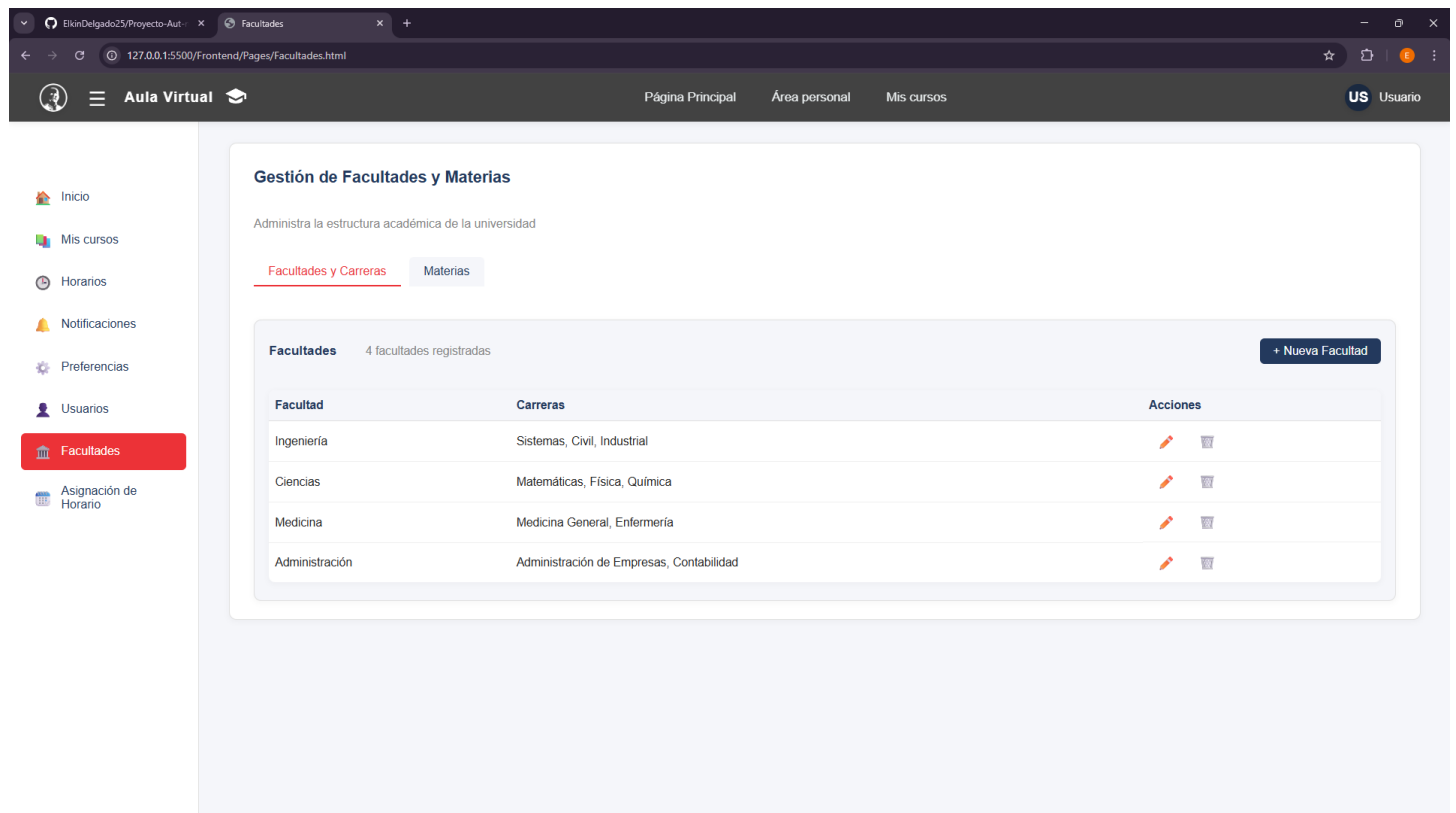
ElkinDelgado25/Proyecto-Aut-
Facultades
127.0.0.1:5500/Frontend/Pages/Facultades.html
E

Aula Virtual
Página Principal Área personal Mis cursos
US Usuario

Inicio
Mis cursos
Horarios
Notificaciones
Preferencias
Usuarios
Facultades
Asignación de Horario

Gestión de Facultades y Materias

Administra la estructura académica de la universidad

Facultades y Carreras
Materias

Facultades 4 facultades registradas
+ Nueva Facultad

| Facultad | Carreras | Acciones |
|---|---|---|
| Ingeniería | Sistemas, Civil, Industrial | |
| Ciencias | Matemáticas, Física, Química | |
| Medicina | Medicina General, Enfermería | |
| Administración | Administración de Empresas, Contabilidad | |